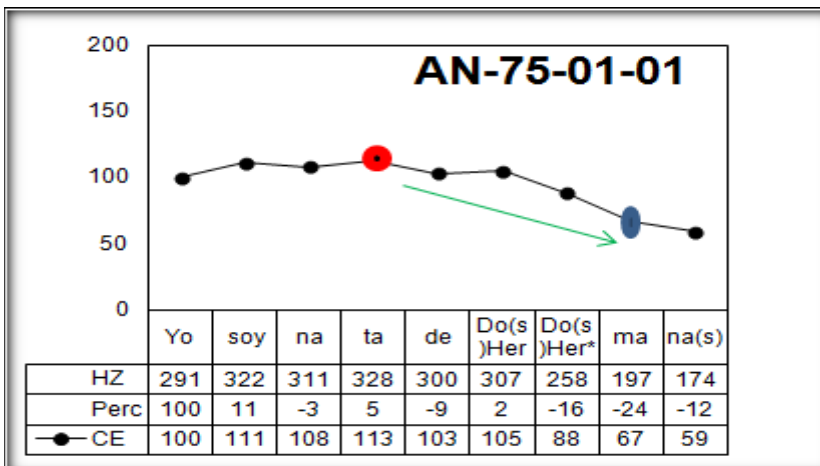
200
150
100
50
0

AN-75-01-01

| | Yo | soy | na | ta | de | Do(s )Her | Do(s )Her* | ma | na(s) |
|---|---|---|---|---|---|---|---|---|---|
| HZ | 291 | 322 | 311 | 328 | 300 | 307 | 258 | 197 | 174 |
| Perc | 100 | 11 | -3 | 5 | -9 | 2 | -16 | -24 | -12 |
| CE | 100 | 111 | 108 | 113 | 103 | 105 | 88 | 67 | 59 |